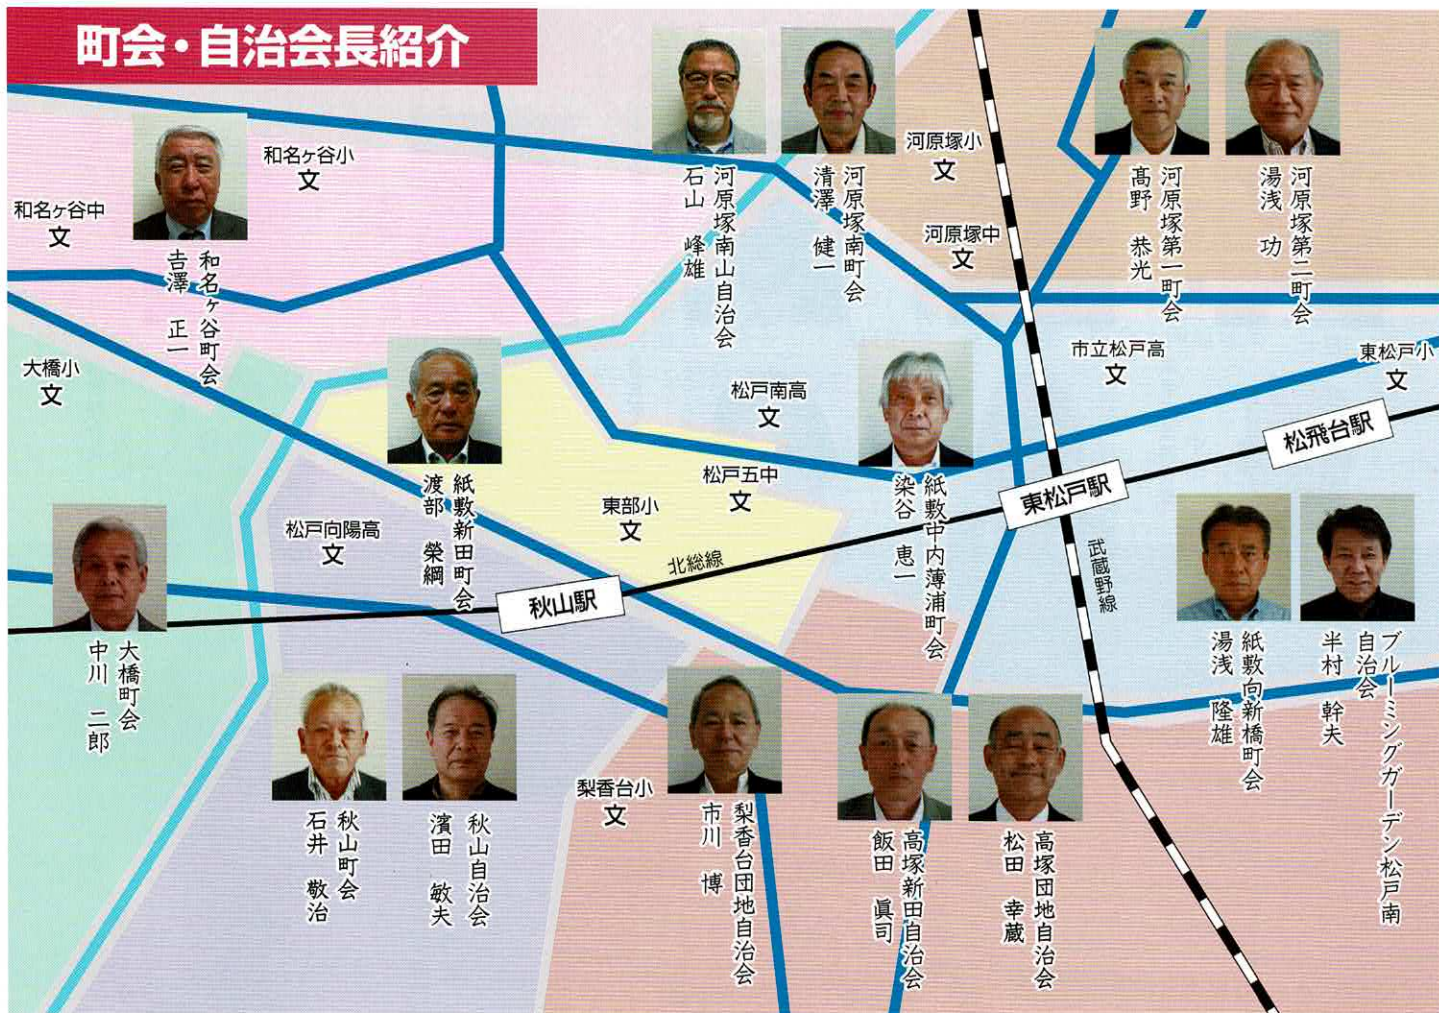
町会・自治会長紹介

和名ケ谷小
文

和名ケ谷中
文

和名ケ谷町会
吉澤　正一

河原塚南山自治会
石山　峰雄

河原塚南町会
清澤　健一

河原塚小
文

河原塚中
文

河原塚第一町会
髙野　恭光

河原塚第二町会
湯浅　功

大橋小
文

紙敷新田町会
渡部　榮綱

松戸南高
文

市立松戸高
文

東松戸小
文

紙敷中内薄浦町会
染谷　恵一

松飛台駅

東松戸駅

松戸五中
文

東部小
文

松戸向陽高
文

北総線

秋山駅

武蔵野線

大橋町会
中川　二郎

紙敷向新橋町会
湯浅　隆雄

ブルーミングガーデン松戸南自治会
半村　幹夫

秋山町会
石井　敬治

秋山自治会
濱田　敏夫

梨香台小
文

梨香台団地自治会
市川　博

高塚新田自治会
飯田　眞司

高塚団地自治会
松田　幸蔵